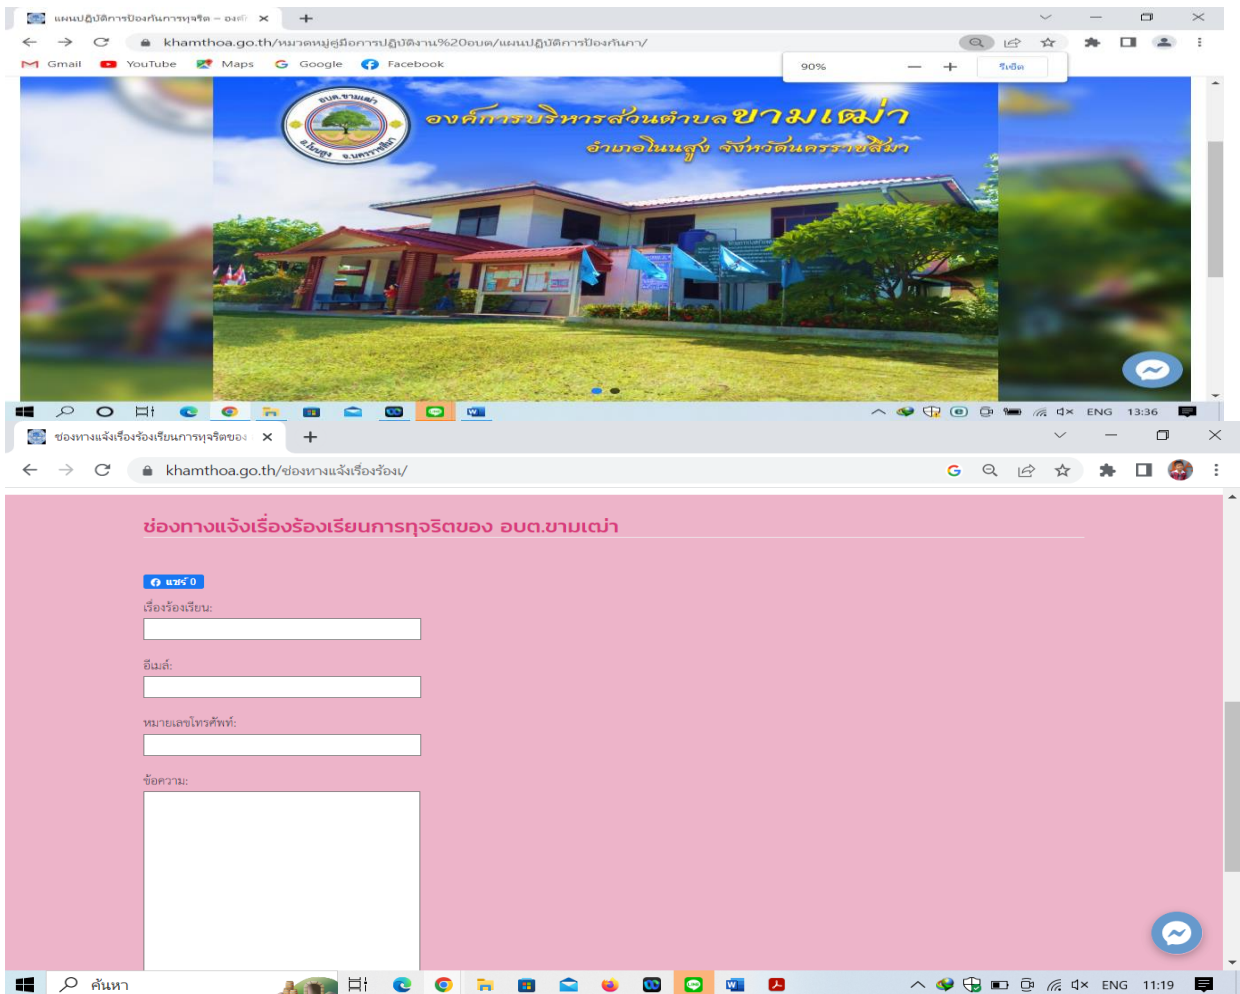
แผนปฏิบัติการป้องกันการทุจริต – องค์
khamthoa.go.th/หมวดหมู่คู่มือการปฏิบัติงาน%20อบต/แผนปฏิบัติการป้องกันกา/
Gmail YouTube Maps Google Facebook
90% – + รีเซ็ต
อบต.ขามเฒ่า
อ.โนนสูง จ.นครราชสีมา
องค์การบริหารส่วนตำบลขามเฒ่า
อำเภอโนนสูง จังหวัดนครราชสีมา
ENG 13:36
ช่องทางแจ้งเรื่องร้องเรียนการทุจริตของ
khamthoa.go.th/ช่องทางแจ้งเรื่องร้องเรียน/
ช่องทางแจ้งเรื่องร้องเรียนการทุจริตของ อบต.ขามเฒ่า
แชร์ 0
เรื่องร้องเรียน:
อีเมล์:
หมายเลขโทรศัพท์:
ข้อความ:
ค้นหา
ENG 11:19